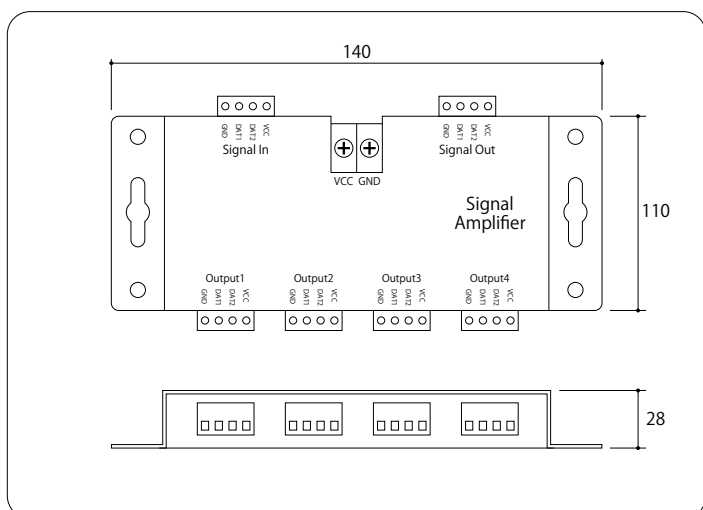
140

GND DAT1 DAT2 VCC
Signal In

VCC GND

GND DAT1 DAT2 VCC
Signal Out

Signal Amplifier

110

Output1
GND DAT1 DAT2 VCC

Output2
GND DAT1 DAT2 VCC

Output3
GND DAT1 DAT2 VCC

Output4
GND DAT1 DAT2 VCC

28